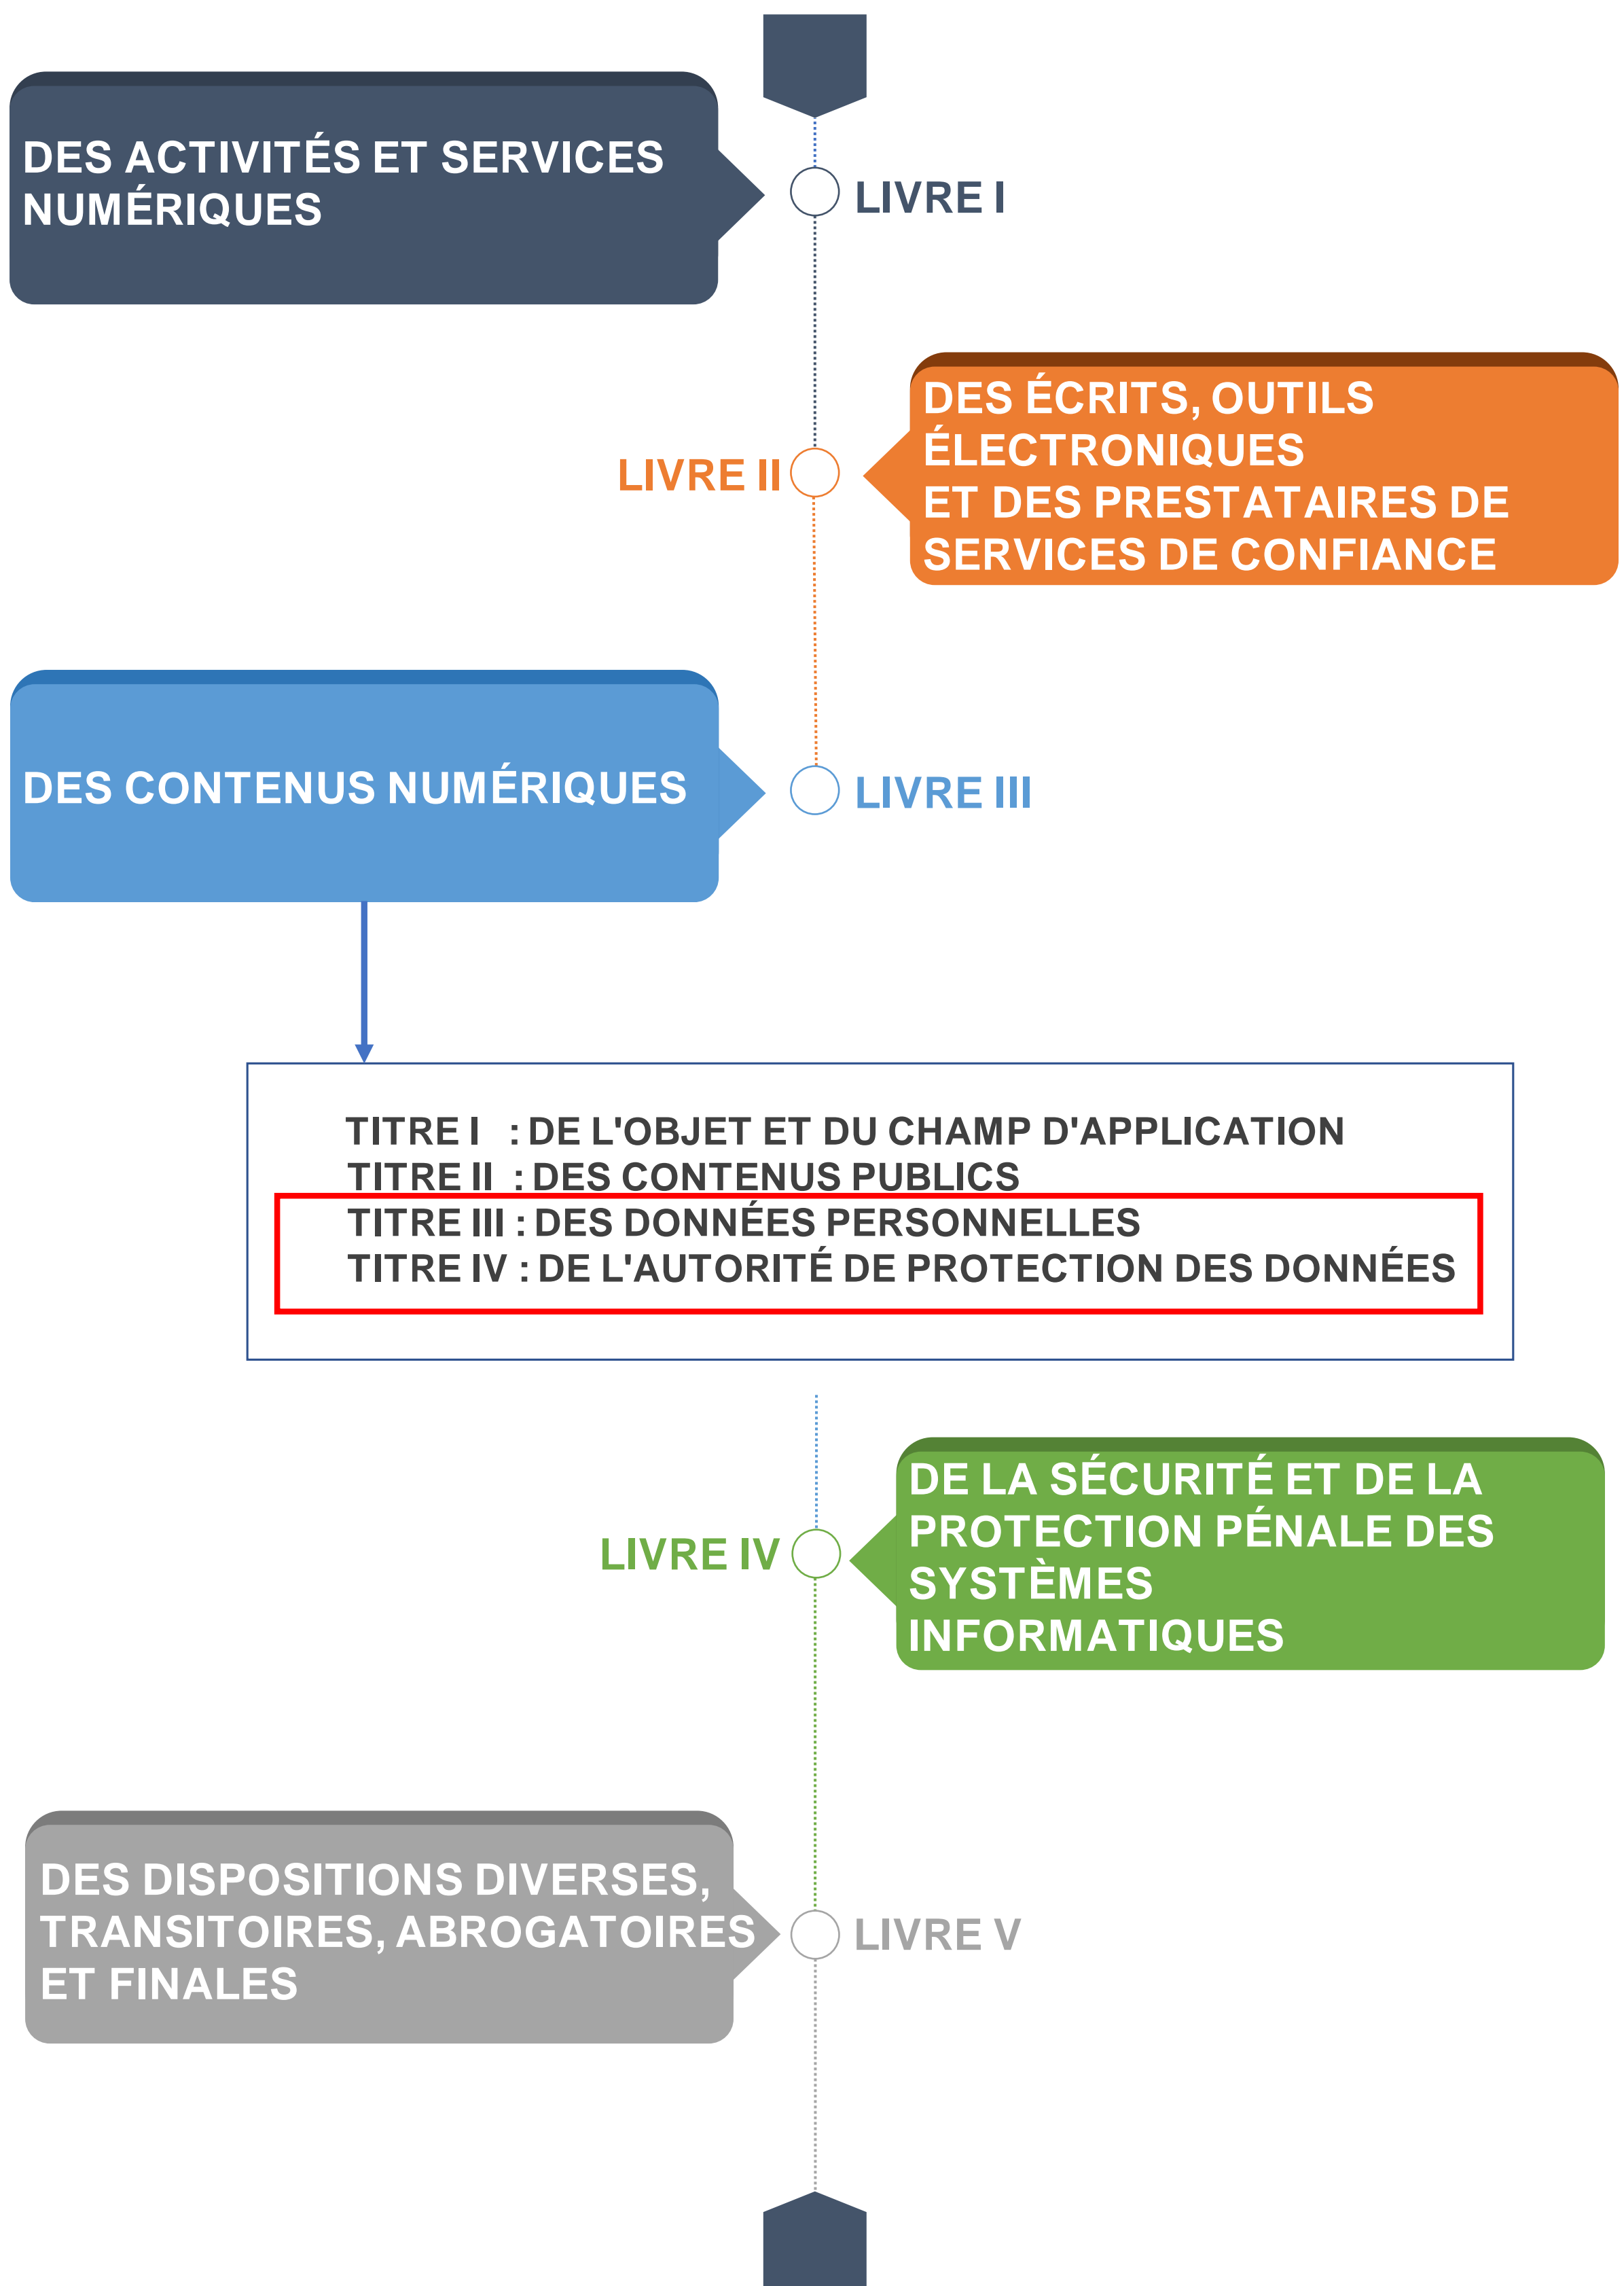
DES ACTIVITÉS ET SERVICES NUMÉRIQUES

LIVRE I

LIVRE II

DES ÉCRITS, OUTILS ÉLECTRONIQUES
ET DES PRESTATAIRES DE SERVICES DE CONFIANCE

DES CONTENUS NUMÉRIQUES

LIVRE III

TITRE I : DE L'OBJET ET DU CHAMP D'APPLICATION
TITRE II : DES CONTENUS PUBLICS
TITRE III : DES DONNÉES PERSONNELLES
TITRE IV : DE L'AUTORITÉ DE PROTECTION DES DONNÉES

LIVRE IV

DE LA SÉCURITÉ ET DE LA PROTECTION PÉNALE DES SYSTÈMES INFORMATIQUES

DES DISPOSITIONS DIVERSES, TRANSITOIRES, ABROGATOIRES ET FINALES

LIVRE V